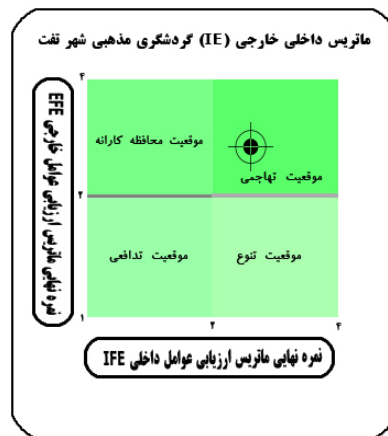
ماتریس داخلی خارجی (IE) گردشگری مذهبی شهر تفت

EFE نمره نهایی ماتریس ارزیابی عوامل خارجی

۴

موقعیت محافظه کارانه

موقعیت تهاجمی

۲

موقعیت تدافعی

موقعیت تنوع

۱

۲

۴

نمره نهایی ماتریس ارزیابی عوامل داخلی IFE